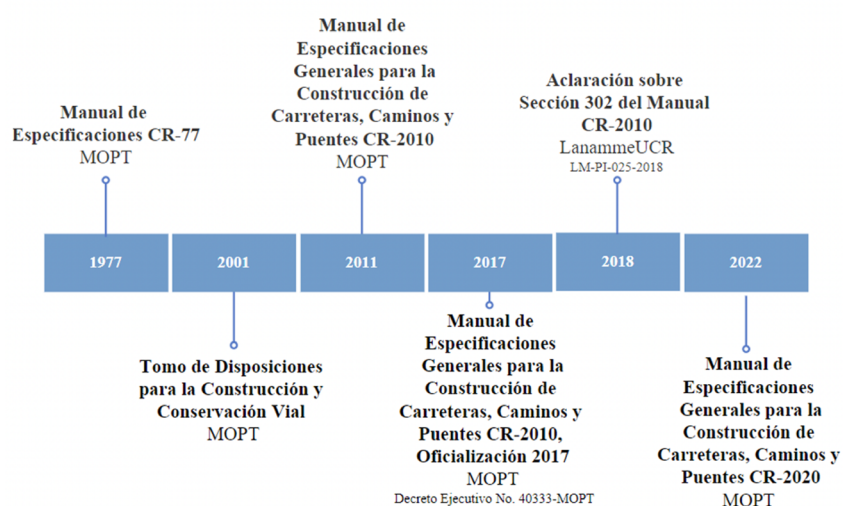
Manual de Especificaciones CR-77
MOPT

Manual de Especificaciones Generales para la Construcción de Carreteras, Caminos y Puentes CR-2010
MOPT

Aclaración sobre Sección 302 del Manual CR-2010
LanammeUCR
LM-PI-025-2018

1977

2001

2011

2017

2018

2022

Tomo de Disposiciones para la Construcción y Conservación Vial
MOPT

Manual de Especificaciones Generales para la Construcción de Carreteras, Caminos y Puentes CR-2010, Oficialización 2017
MOPT
Decreto Ejecutivo No. 40333-MOPT

Manual de Especificaciones Generales para la Construcción de Carreteras, Caminos y Puentes CR-2020
MOPT